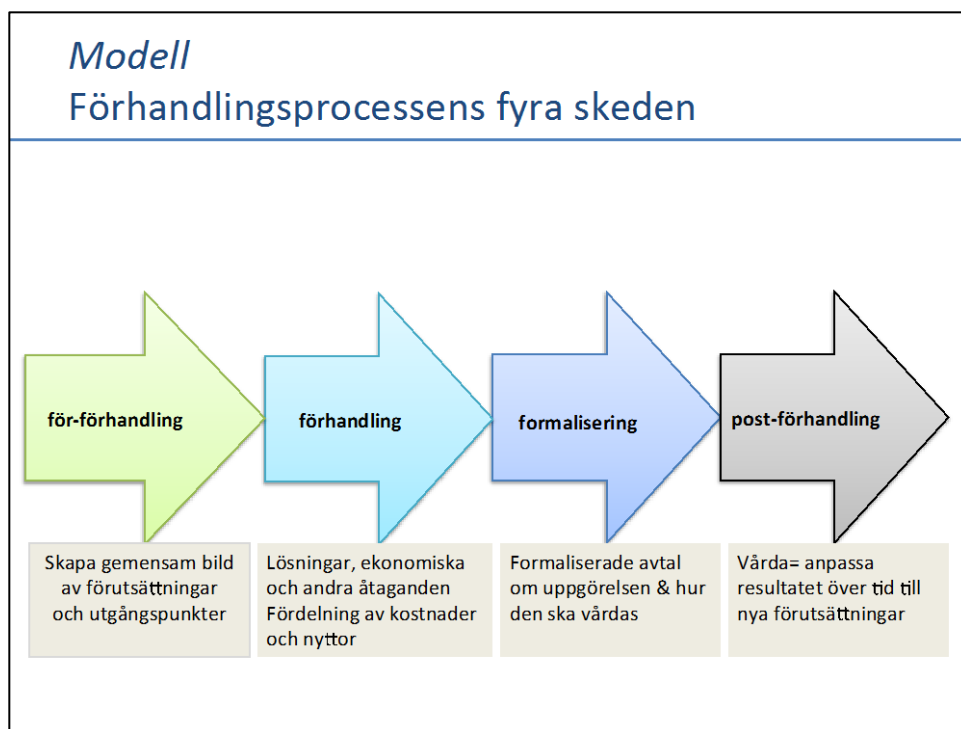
Modell
Förhandlingsprocessens fyra skeden

för-förhandling

förhandling

formalisering

post-förhandling

Skapa gemensam bild av förutsättningar och utgångspunkter

Lösningar, ekonomiska och andra åtaganden
Fördelning av kostnader och nyttor

Formaliserade avtal om uppgörelsen & hur den ska vårdas

Vårda= anpassa resultatet över tid till nya förutsättningar